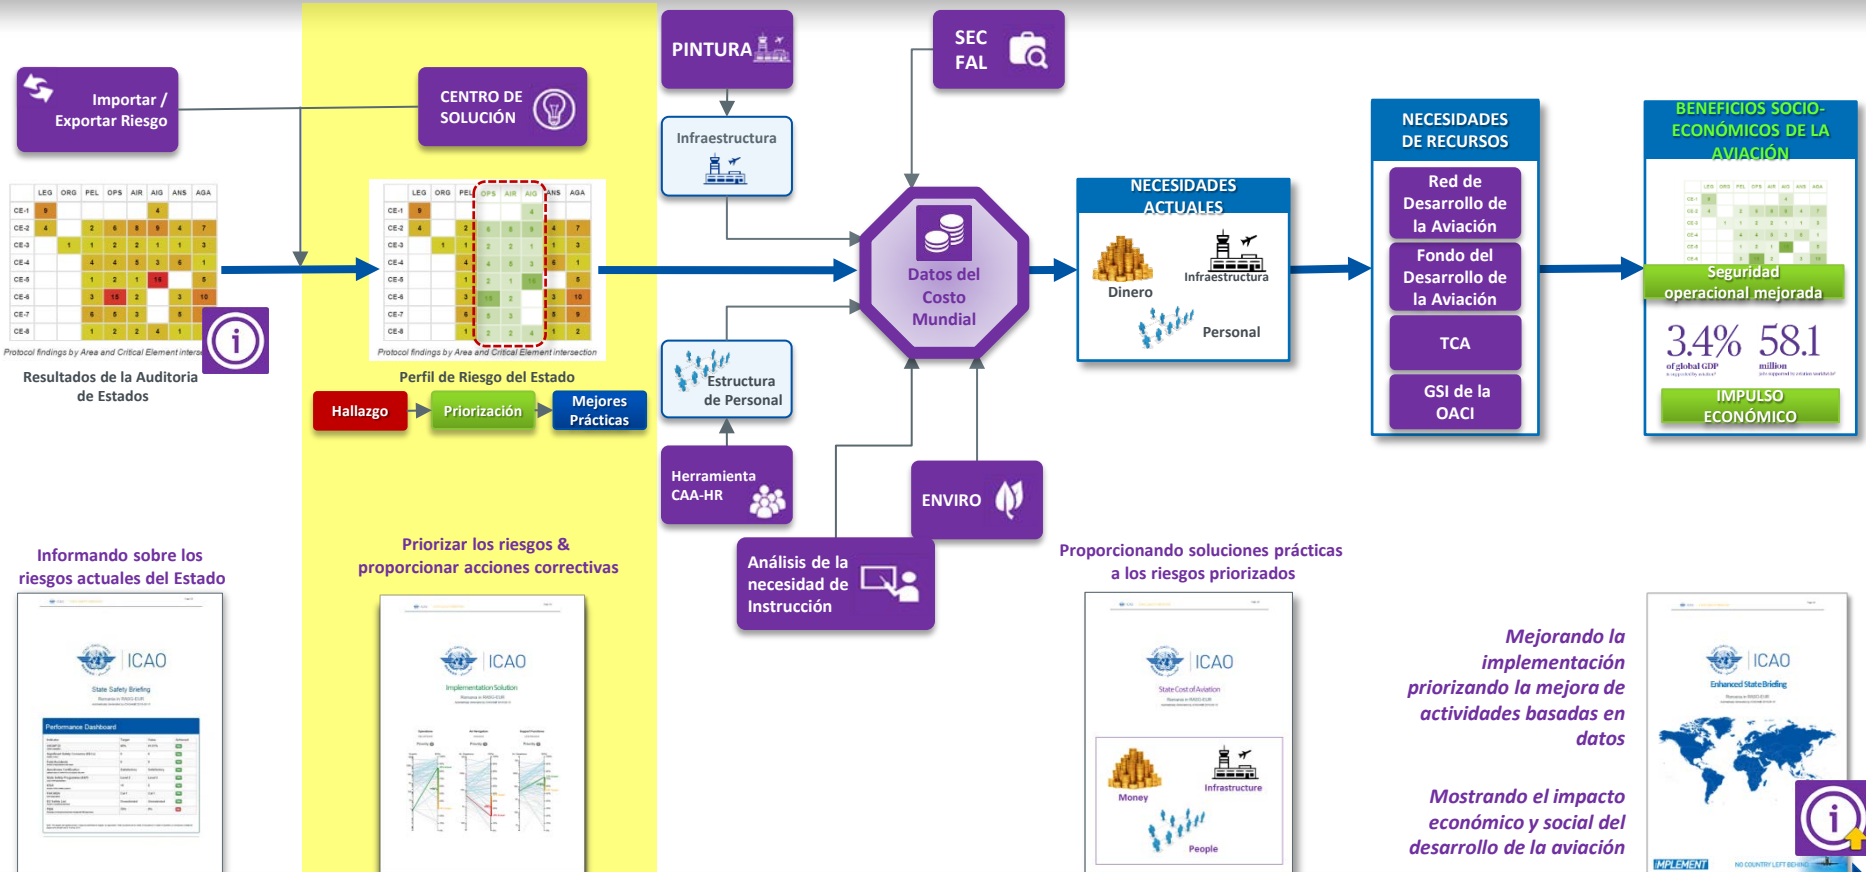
Importar / Exportar Riesgo

CENTRO DE SOLUCIÓN

PINTURA

SEC FAL

Infraestructura

| | LEG | ORG | PEL | OPS | AIR | AIG | ANS | AGA |
|---|---|---|---|---|---|---|---|---|
| CE-1 | 9 | | | | | 4 | | |
| CE-2 | 4 | | 2 | 6 | 8 | 9 | 4 | 7 |
| CE-3 | | 1 | 1 | 2 | 2 | 1 | 1 | 3 |
| CE-4 | | | 4 | 4 | 8 | 3 | 6 | 1 |
| CE-5 | | | 1 | 2 | 1 | 16 | | 5 |
| CE-6 | | | 3 | 15 | 2 | | 3 | 10 |
| CE-7 | | | 6 | 6 | 5 | 3 | | |
| CE-8 | | | 1 | 2 | 2 | 4 | 1 | |

Protocol findings by Area and Critical Element intersection

Resultados de la Auditoria de Estados

Protocol findings by Area and Critical Element intersection

Perfil de Riesgo del Estado

Hallazgo

Priorización

Mejores Prácticas

Estructura de Personal

Herramienta CAA-HR

ENVIRO

Análisis de la necesidad de Instrucción

Datos del Costo Mundial

NECESIDADES ACTUALES

Dinero

Infraestructura

Personal

NECESIDADES DE RECURSOS

Red de Desarrollo de la Aviación

Fondo del Desarrollo de la Aviación

TCA

GSI de la OACI

BENEFICIOS SOCIO-ECONÓMICOS DE LA AVIACIÓN

Seguridad operacional mejorada

3.4% of global GDP

58.1 million

IMPULSO ECONÓMICO

Informando sobre los riesgos actuales del Estado

ICAO

State Safety Briefing

Performance Dashboard

Priorizar los riesgos & proporcionar acciones correctivas

ICAO

Implementation Solution

Proporcionando soluciones prácticas a los riesgos priorizados

ICAO

State Cost of Aviation

Money

Infrastructure

People

Mejorando la implementación priorizando la mejora de actividades basadas en datos

Mostrando el impacto económico y social del desarrollo de la aviación

ICAO

Enhanced State Briefing

IMPLEMENT

NO COUNTRY LEFT BEHIND